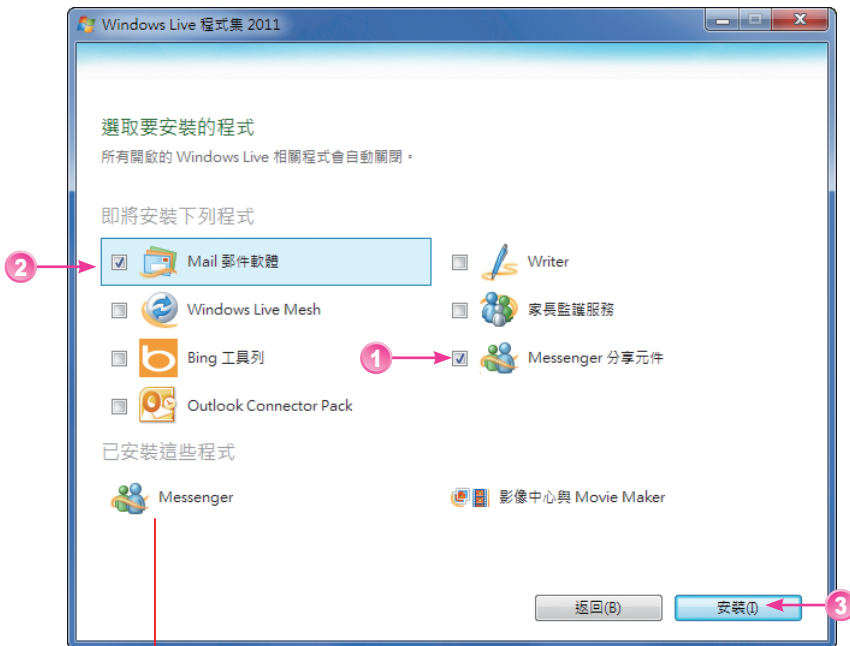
Windows Live 程式集 2011

選取要安裝的程式
所有開啟的 Windows Live 相關程式會自動關閉。

即將安裝下列程式

2 Mail 郵件軟體
Windows Live Mesh
Bing 工具列
Outlook Connector Pack
Writer
家長監護服務
1 Messenger 分享元件

已安裝這些程式
Messenger
影像中心與 Movie Maker

返回(B)
安裝(I) 3